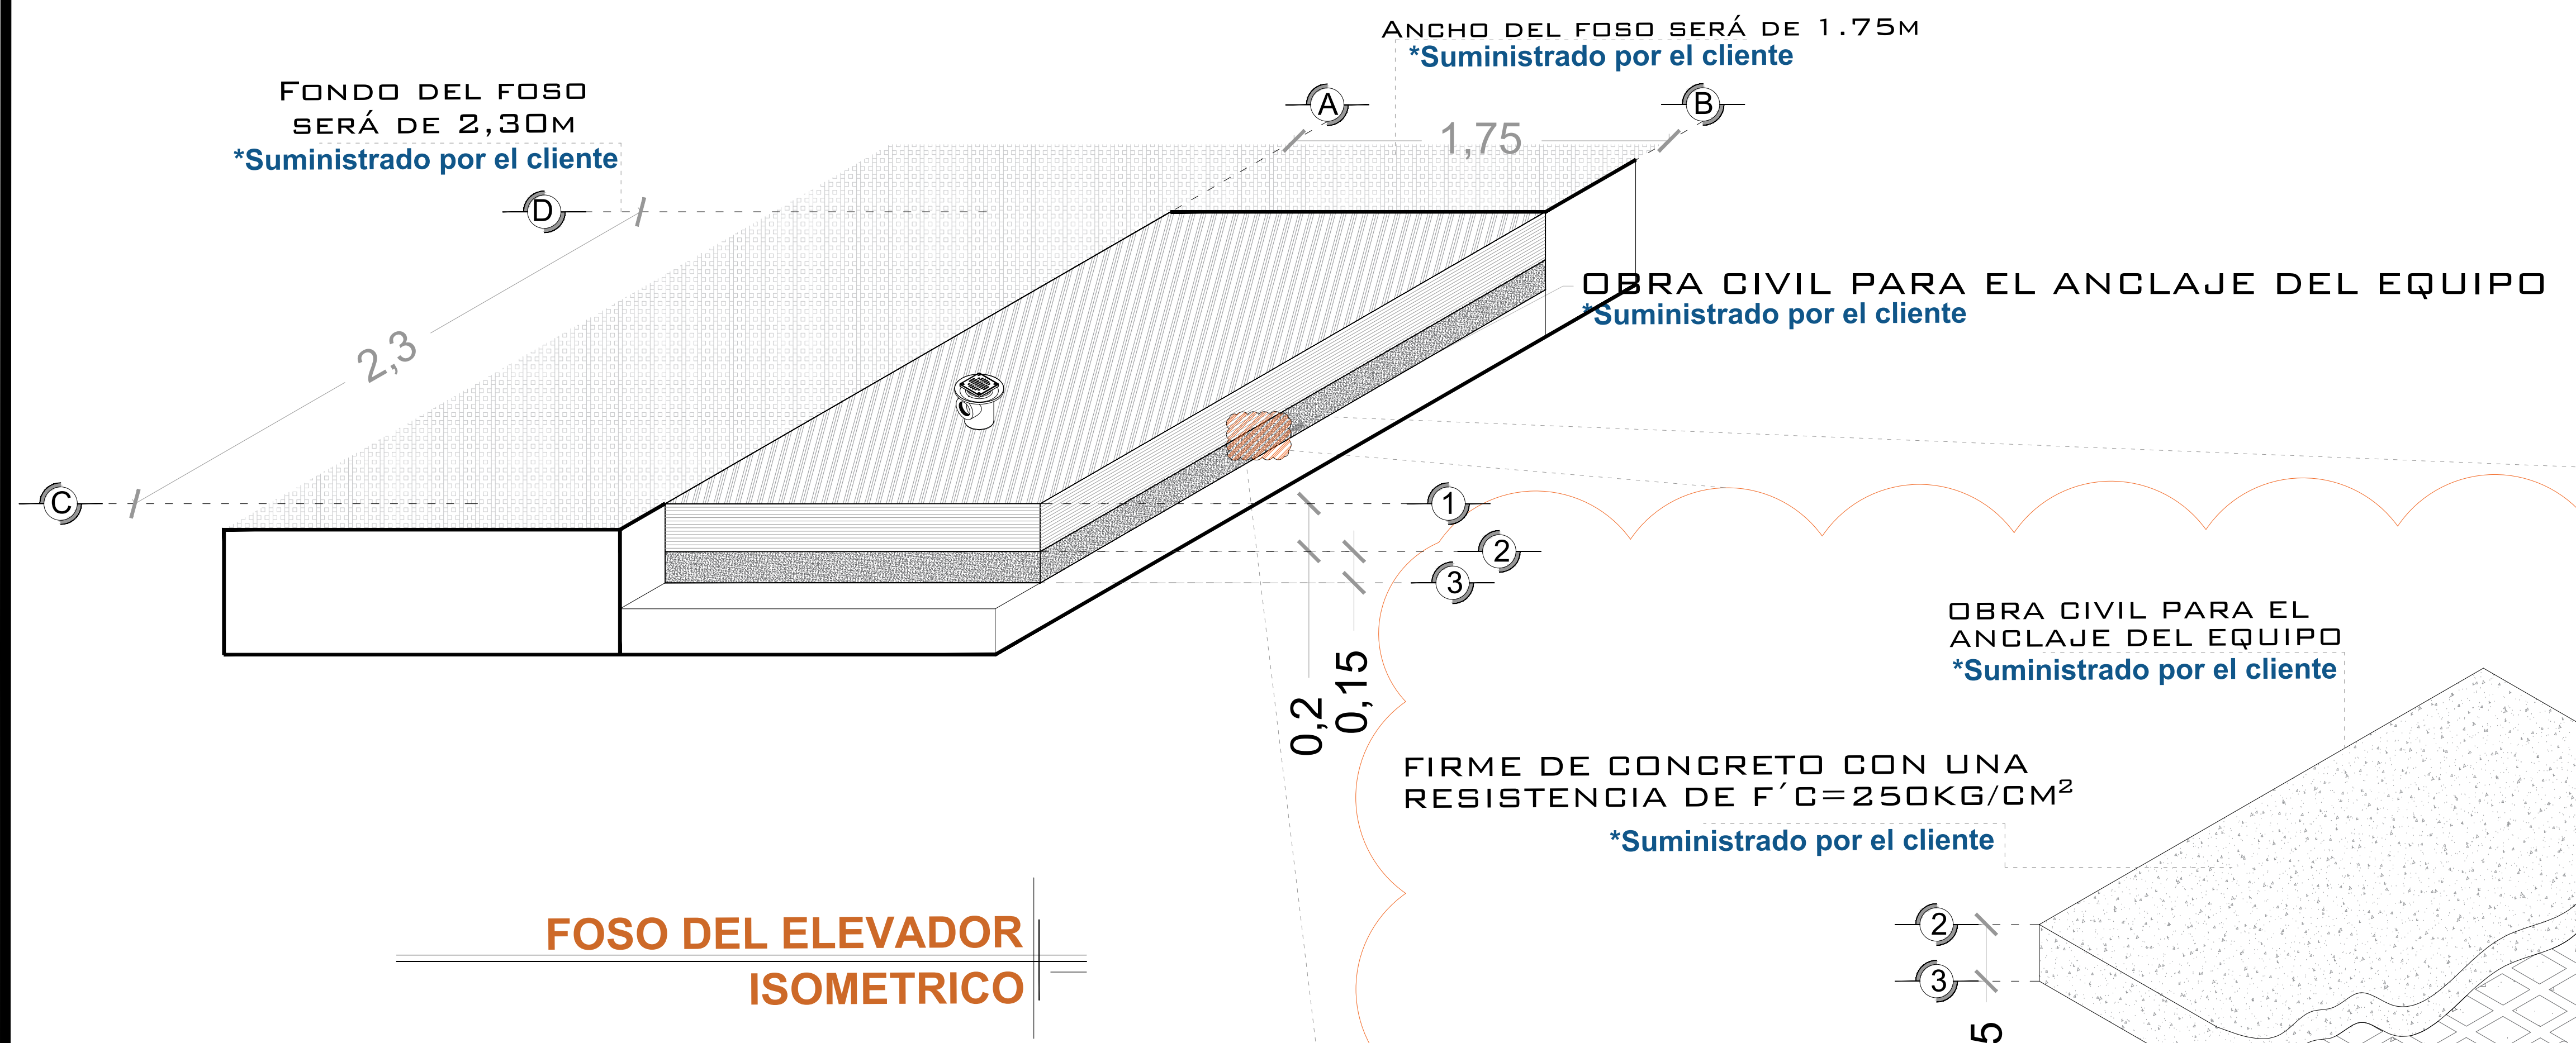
Ancho del foso será de 1.75m
*Suministrado por el cliente

Fondo del foso
será de 2,30m
*Suministrado por el cliente

A

B

1,75

D

2,3

OBRA CIVIL PARA EL ANCLAJE DEL EQUIPO
*Suministrado por el cliente

C

1

2

3

0,2

0,15

OBRA CIVIL PARA EL
ANCLAJE DEL EQUIPO
*Suministrado por el cliente

FIRME DE CONCRETO CON UNA
RESISTENCIA DE F´C=250KG/CM$^2$
*Suministrado por el cliente

2

3

5

FOSO DEL ELEVADOR
ISOMETRICO